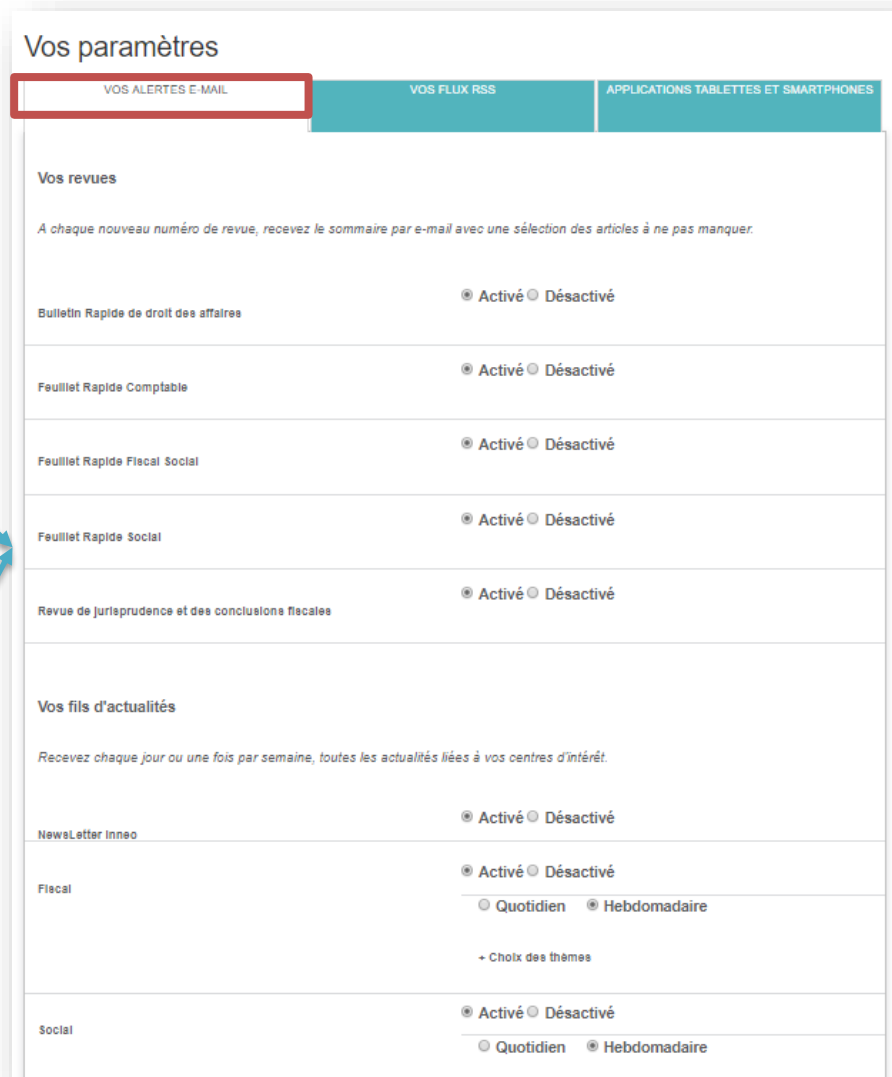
Vos paramètres

VOS ALERTES E-MAIL | VOS FLUX RSS | APPLICATIONS TABLETTES ET SMARTPHONES

Vos revues

A chaque nouveau numéro de revue, recevez le sommaire par e-mail avec une sélection des articles à ne pas manquer.

Bulletin Rapide de droit des affaires
Activé Désactivé

Feuillet Rapide Comptable
Activé Désactivé

Feuillet Rapide Fiscal Social
Activé Désactivé

Feuillet Rapide Social
Activé Désactivé

Revue de jurisprudence et des conclusions fiscales
Activé Désactivé

Vos fils d'actualités

Recevez chaque jour ou une fois par semaine, toutes les actualités liées à vos centres d'intérêt.

NewsLetter Inneo
Activé Désactivé

Fiscal
Activé Désactivé
Quotidien Hebdomadaire
+ Choix des thèmes

Social
Activé Désactivé
Quotidien Hebdomadaire